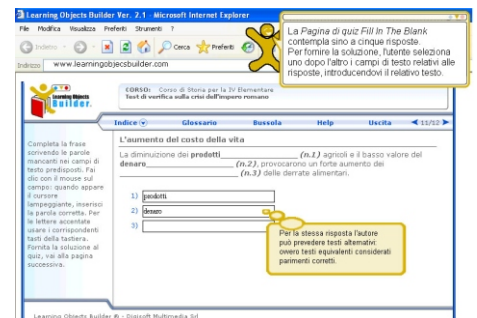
Learning Objects Builder Ver. 2.1 - Microsoft Internet Explorer

File Modifica Visualizza Preferiti Strumenti ?

Indietro Cerca Preferiti

Indirizzo www.learningobjectsbuilder.com

La Pagina di quiz Fill In The Blank contempla sino a cinque risposte. Per fornire la soluzione, l'utente seleziona uno dopo l'altro i campi di testo relativi alle risposte, introducendovi il relativo testo.

Learning Objects Builder.

CORSO: Corso di Storia per la IV Elementare
Test di verifica sulla crisi dell'impero romano

Indice Glossario Bussola Help Uscita 11/12

Completa la frase corviendo le parole mancanti nei campi di testo predisposti. Fai clic con il mouse sul campo: quando appare il cursore lampeggiante, inserisci la parola corretta. Per le lettere accentate usare i corrispondenti tasti della tastiera. Fornita la soluzione al quiz, vai alla pagina successiva.

L'aumento del costo della vita

La diminuzione dei prodotti ________ (n.1) agricoli e il basso valore del denaro ________ (n.2), provocarono un forte aumento dei ________ (n.3) delle derrate alimentari.

1) prodotti
2) denaro
3)

Per la stessa risposta l'autore può prevedere testi alternativi ovvero testi equivalenti considerati parimenti corretti.

Learning Objects Builder ® - Digisoft Multimedia Srl